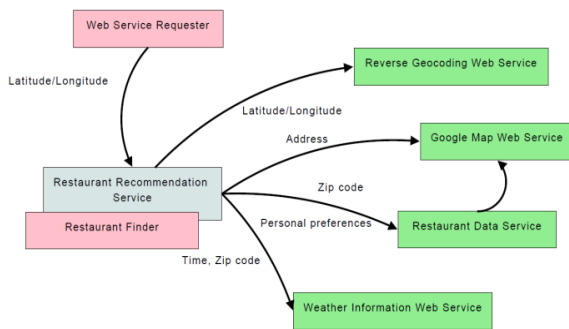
Web Service Requester

Latitude/Longitude

Reverse Geocoding Web Service

Latitude/Longitude

Address

Google Map Web Service

Restaurant Recommendation Service

Zip code

Restaurant Finder

Personal preferences

Restaurant Data Service

Time, Zip code

Weather Information Web Service